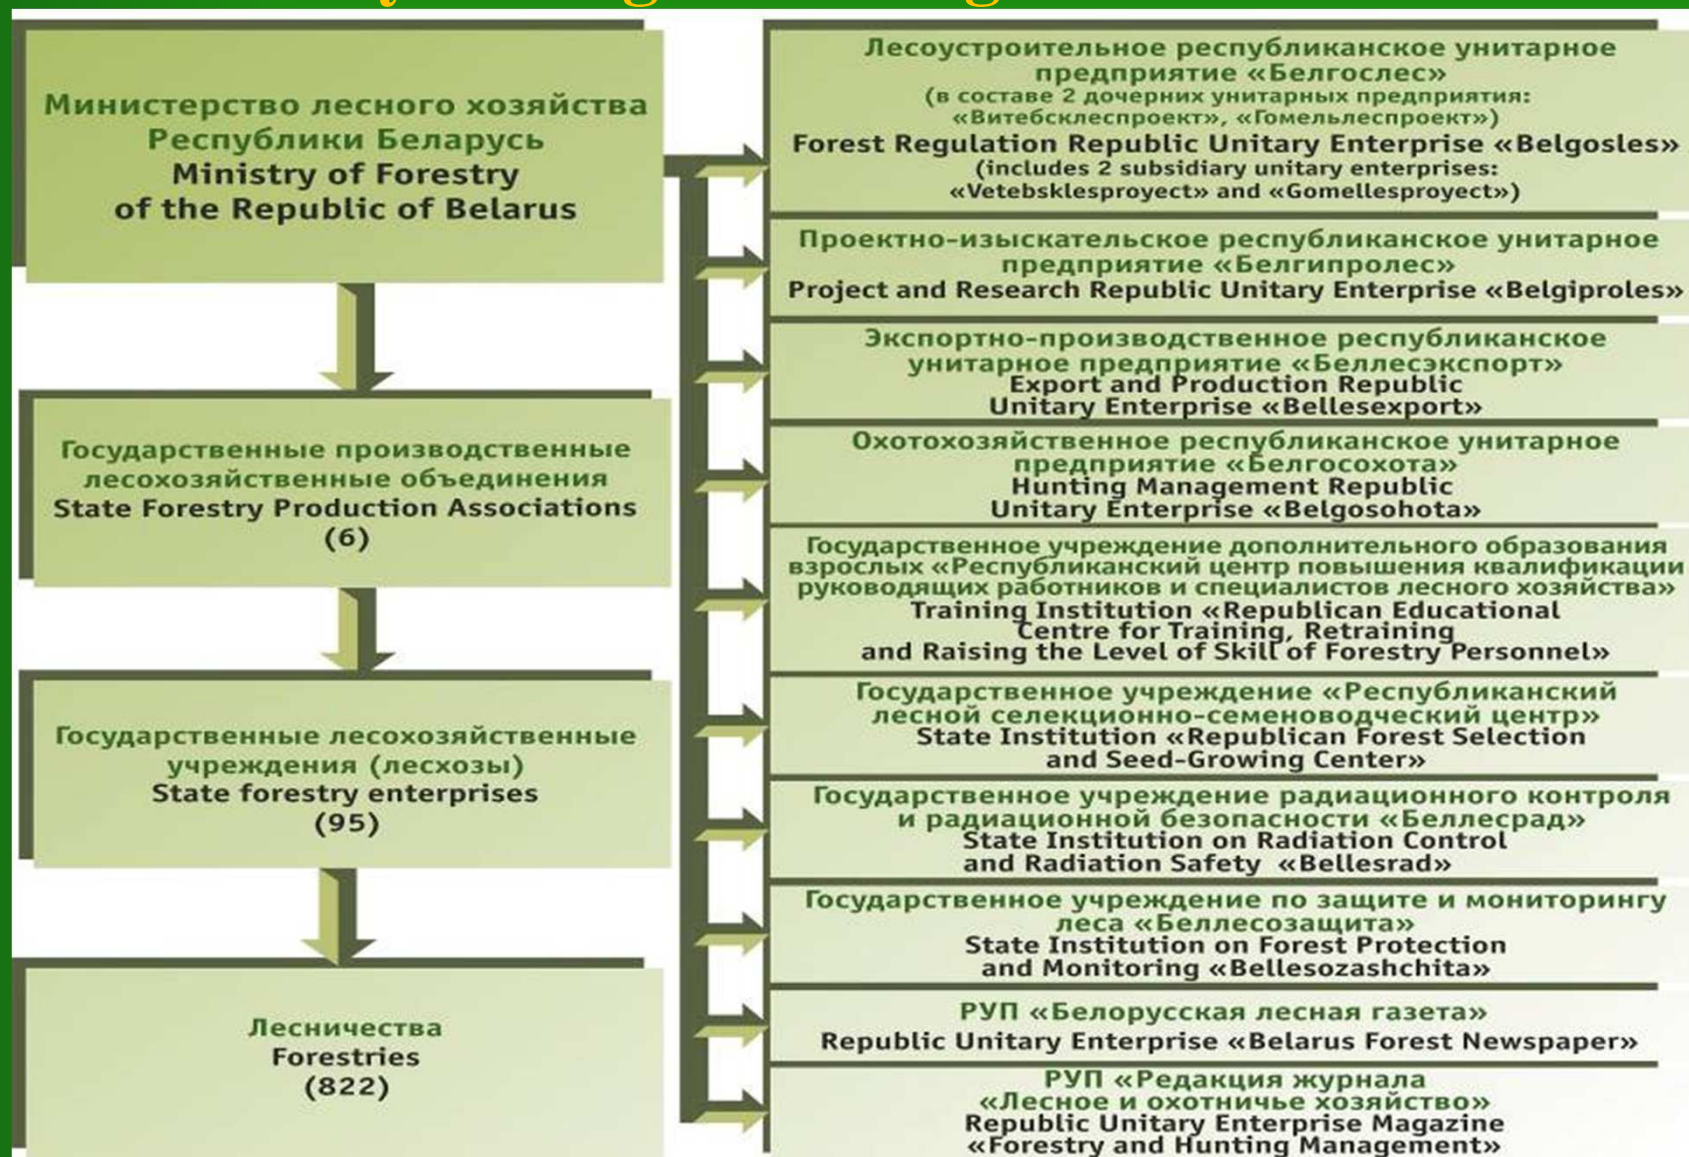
Министерство лесного хозяйства Республики Беларусь
Ministry of Forestry of the Republic of Belarus

Государственные производственные лесохозяйственные объединения
State Forestry Production Associations
(6)

Государственные лесохозяйственные учреждения (лесхозы)
State forestry enterprises
(95)

Лесничества
Forestries
(822)

Лесоустроительное республиканское унитарное предприятие «Белгослес»
(в составе 2 дочерних унитарных предприятия: «Витебсклеспроект», «Гомельлеспроект»)
Forest Regulation Republic Unitary Enterprise «Belgosles»
(includes 2 subsidiary unitary enterprises: «Vetebsklesproyect» and «Gomellesproyect»)

Проектно-изыскательское республиканское унитарное предприятие «Белгипролес»
Project and Research Republic Unitary Enterprise «Belgiproles»

Экспортно-производственное республиканское унитарное предприятие «Беллесэкспорт»
Export and Production Republic Unitary Enterprise «Bellesexport»

Охотохозяйственное республиканское унитарное предприятие «Белгосохота»
Hunting Management Republic Unitary Enterprise «Belgosohota»

Государственное учреждение дополнительного образования взрослых «Республиканский центр повышения квалификации руководящих работников и специалистов лесного хозяйства»
Training Institution «Republican Educational Centre for Training, Retraining and Raising the Level of Skill of Forestry Personnel»

Государственное учреждение «Республиканский лесной селекционно-семеноводческий центр»
State Institution «Republican Forest Selection and Seed-Growing Center»

Государственное учреждение радиационного контроля и радиационной безопасности «Беллесрад»
State Institution on Radiation Control and Radiation Safety «Bellesrad»

Государственное учреждение по защите и мониторингу леса «Беллесозащита»
State Institution on Forest Protection and Monitoring «Bellesozashchita»

РУП «Белорусская лесная газета»
Republic Unitary Enterprise «Belarus Forest Newspaper»

РУП «Редакция журнала «Лесное и охотничье хозяйство»
Republic Unitary Enterprise Magazine «Forestry and Hunting Management»